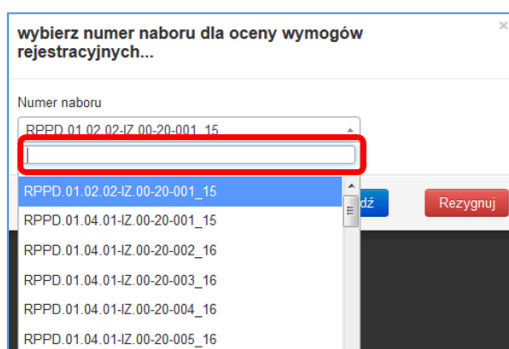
wybierz numer naboru dla oceny wymogów rejestracyjnych...

×

Numer naboru

RPPD.01.02.02-IZ.00-20-001_15

RPPD.01.02.02-IZ.00-20-001_15
RPPD.01.04.01-IZ.00-20-001_15
RPPD.01.04.01-IZ.00-20-002_16
RPPD.01.04.01-IZ.00-20-003_16
RPPD.01.04.01-IZ.00-20-004_16
RPPD.01.04.01-IZ.00-20-005_16

dź

Rezygnuj